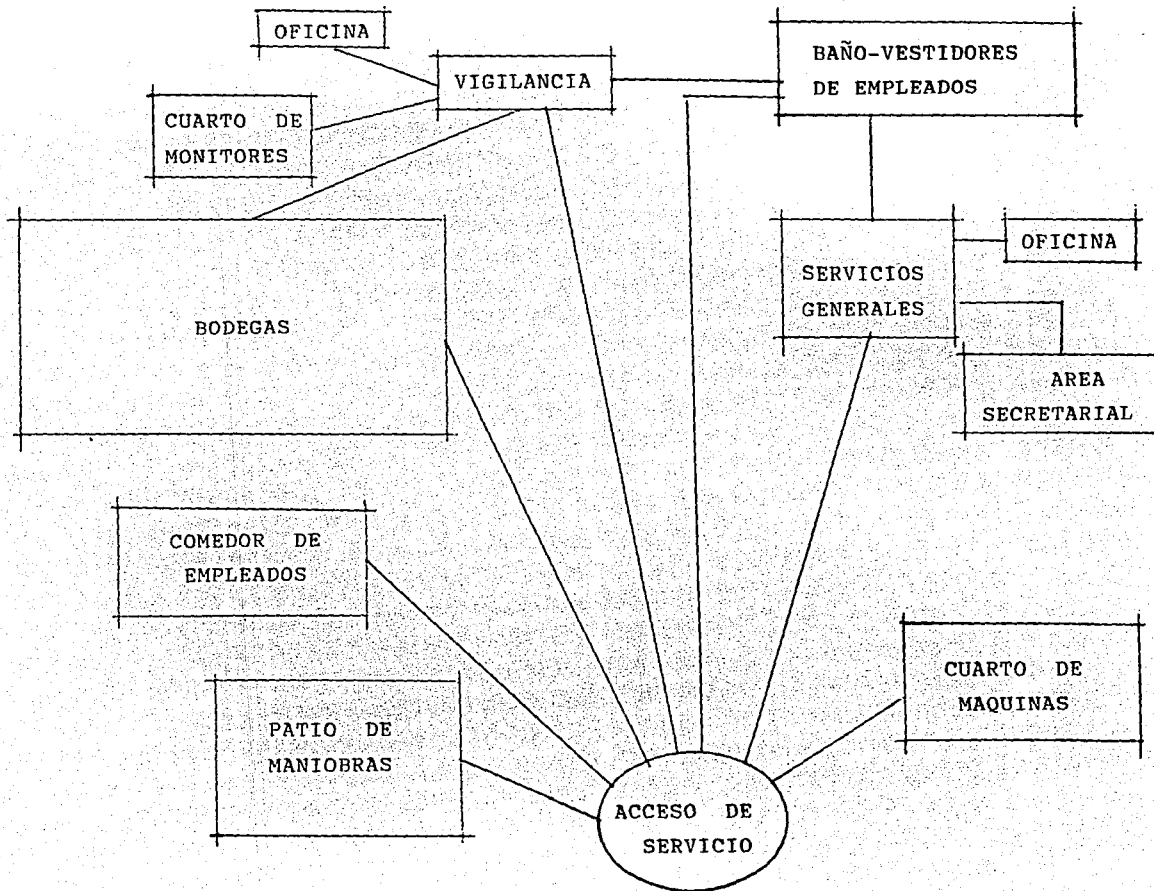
OFICINA

VIGILANCIA

BAÑO-VESTIDORES DE EMPLEADOS

CUARTO DE MONITORES

BODEGAS

OFICINA

SERVICIOS GENERALES

AREA SECRETARIAL

COMEDOR DE EMPLEADOS

CUARTO DE MAQUINAS

PATIO DE MANIOBRAS

ACCESO DE SERVICIO